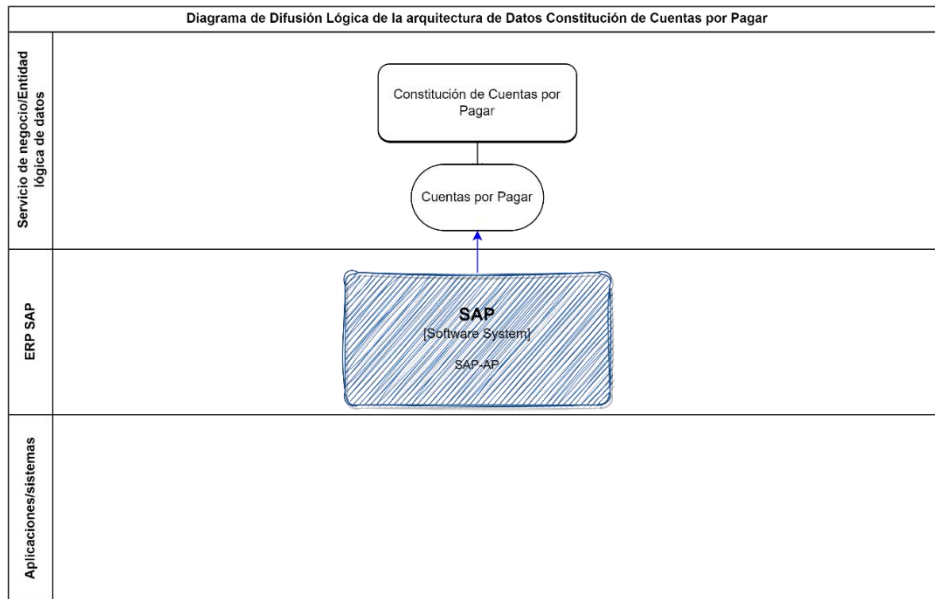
Diagrama de Difusión Lógica de la arquitectura de Datos Constitución de Cuentas por Pagar

Servicio de negocio/Entidad lógica de datos

Constitución de Cuentas por Pagar

Cuentas por Pagar

ERP SAP

SAP
[Software System]
SAP-AP

Aplicaciones/sistemas